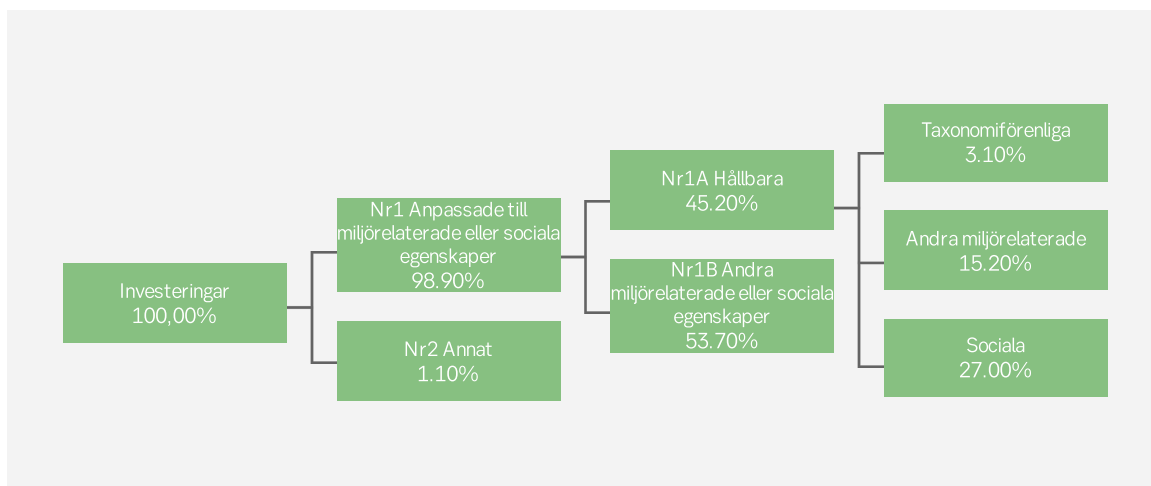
Investeringar
100,00%

Nr1 Anpassade till miljörelaterade eller sociala egenskaper
98.90%

Nr2 Annat
1.10%

Nr1A Hållbara
45.20%

Nr1B Andra miljörelaterade eller sociala egenskaper
53.70%

Taxonomiförenliga
3.10%

Andra miljörelaterade
15.20%

Sociala
27.00%